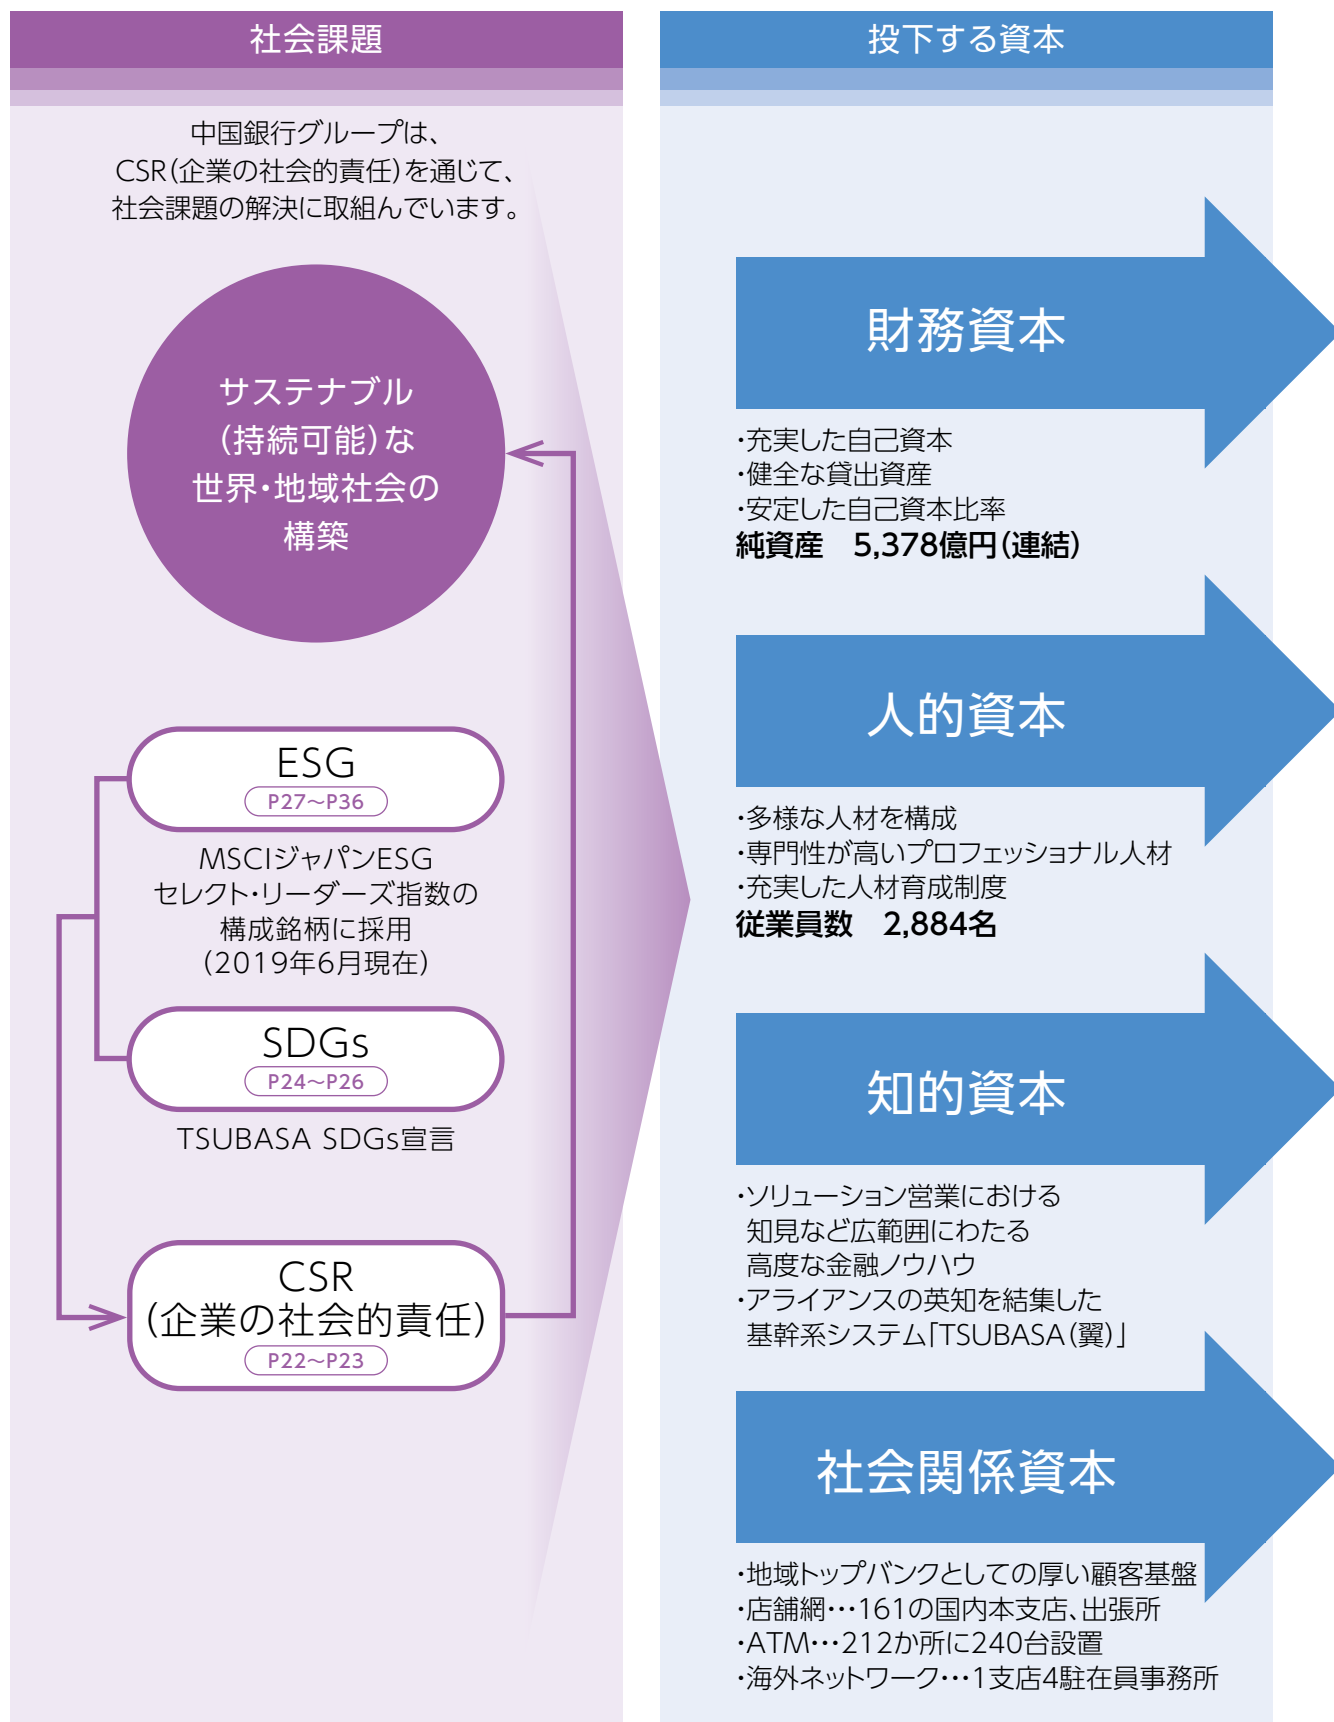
社会課題

中国銀行グループは、CSR(企業の社会的責任)を通じて、社会課題の解決に取組んでいます。

サステナブル(持続可能)な世界・地域社会の構築

ESG
P27~P36

MSCIジャパンESGセレクト・リーダーズ指数の構成銘柄に採用(2019年6月現在)

SDGs
P24~P26

TSUBASA SDGs宣言

CSR
(企業の社会的責任)
P22~P23

投下する資本

財務資本

・充実した自己資本
・健全な貸出資産
・安定した自己資本比率
純資産　5,378億円(連結)

人的資本

・多様な人材を構成
・専門性が高いプロフェッショナル人材
・充実した人材育成制度
従業員数　2,884名

知的資本

・ソリューション営業における知見など広範囲にわたる高度な金融ノウハウ
・アライアンスの英知を結集した基幹系システム「TSUBASA(翼)」

社会関係資本

・地域トップバンクとしての厚い顧客基盤
・店舗網…161の国内本支店、出張所
・ATM…212か所に240台設置
・海外ネットワーク…1支店4駐在員事務所